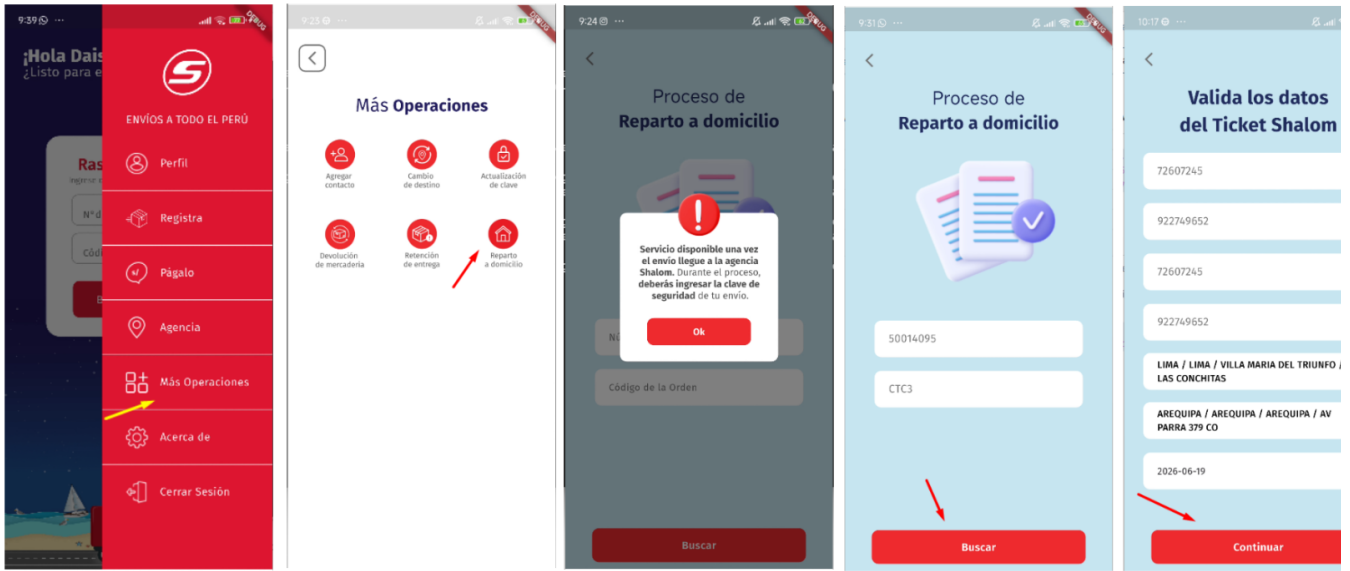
9:39 ···
DEBUG
¡Hola Dais
¿Listo para e
Ras
Ingresar
N° d
Cód
E
ENVÍOS A TODO EL PERÚ
Perfil
Registra
Págalo
Agencia
Más Operaciones
Acerca de
Cerrar Sesión

9:23
DEBUG
Más Operaciones
Agregar contacto
Cambio de destino
Actualización de clave
Devolución de mercadería
Retención de entrega
Reparto a domicilio

9:24
DEBUG
Proceso de
Reparto a domicilio
Servicio disponible una vez el envío llegue a la agencia Shalom. Durante el proceso, deberás ingresar la clave de seguridad de tu envío.
Ok
N°
Código de la Orden
Buscar

9:31
DEBUG
Proceso de
Reparto a domicilio
50014095
CTC3
Buscar

10:17
Valida los datos
del Ticket Shalom
72607245
922749652
72607245
922749652
LIMA / LIMA / VILLA MARIA DEL TRIUNFO / LAS CONCHITAS
AREQUIPA / AREQUIPA / AREQUIPA / AV PARRA 379 CO
2026-06-19
Continuar